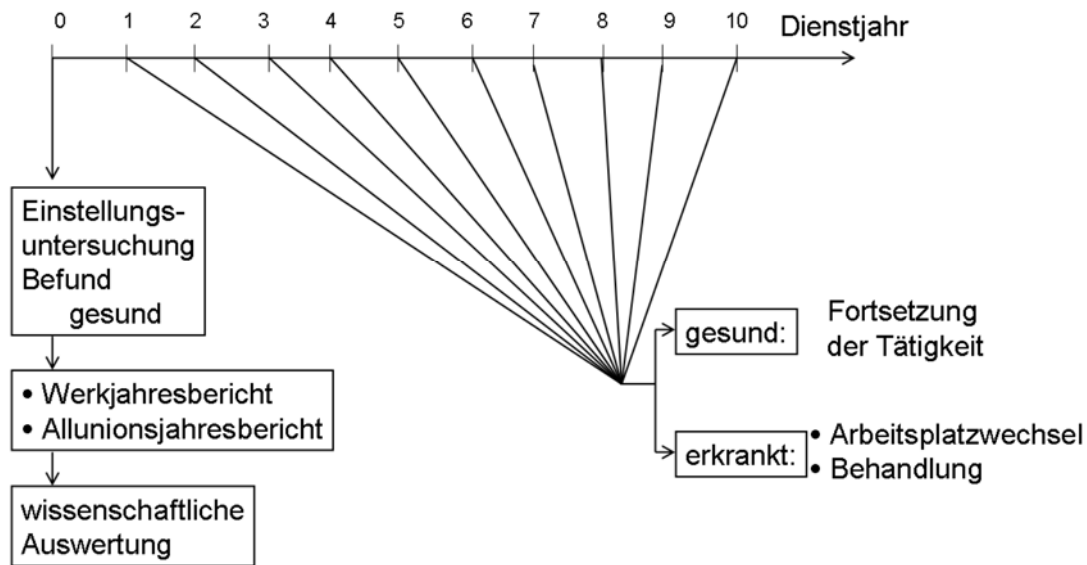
0 1 2 3 4 5 6 7 8 9 10 Dienstjahr

Einstellungsuntersuchung Befund gesund

• Werkjahresbericht
• Allunionsjahresbericht

wissenschaftliche Auswertung

gesund: Fortsetzung der Tätigkeit

erkrankt: • Arbeitsplatzwechsel
• Behandlung